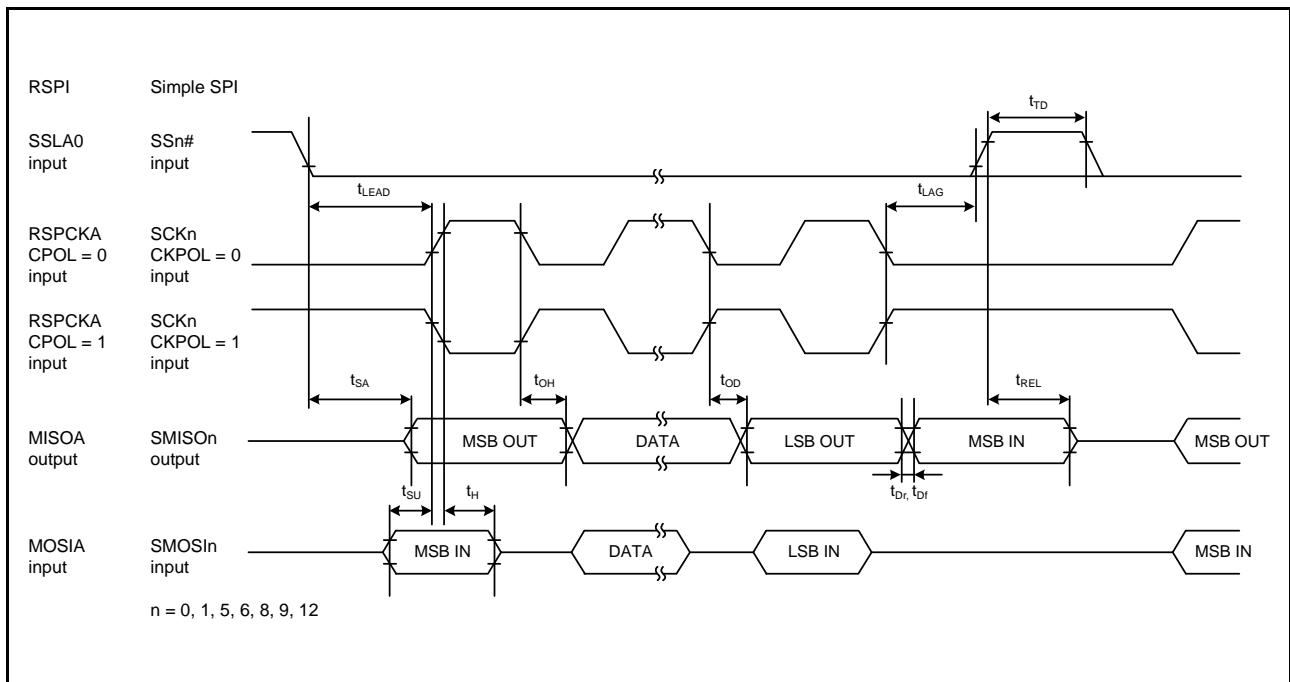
RSPI Simple SPI

$t_{TD}$

SSLA0 input SSn# input

$t_{LEAD}$

$t_{LAG}$

RSPCKA CPOL = 0 input SCKn CKPOL = 0 input

RSPCKA CPOL = 1 input SCKn CKPOL = 1 input

$t_{SA}$

$t_{OH}$

$t_{OD}$

$t_{REL}$

MISOA output SMISOn output

MSB OUT

DATA

LSB OUT

MSB IN

MSB OUT

$t_{SU}$

$t_{H}$

$t_{Dr}$, $t_{Df}$

MOSIA input SMOSIn input

MSB IN

DATA

LSB IN

MSB IN

n = 0, 1, 5, 6, 8, 9, 12